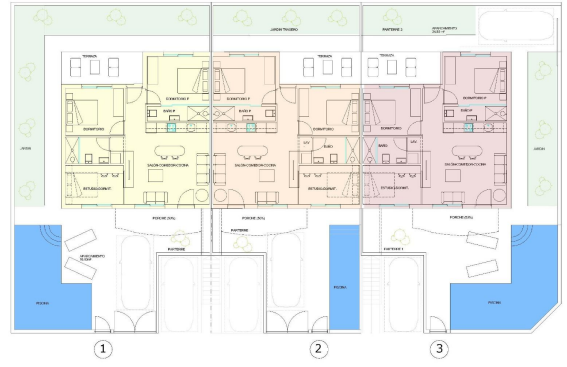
JARDIN TRASERO

PARTERRE 2

APARCAMIENTO DUES 10

TERRAZA

TERRAZA

TERRAZA

DORMITORIO P.

DORMITORIO P.

DORMITORIO P.

BAÑO P.

BAÑO P.

BAÑO P.

DORMITORIO

DORMITORIO

DORMITORIO

BAÑO

BAÑO

JARDIN

JARDIN

SALON COMEDOR COCINA

SALON COMEDOR COCINA

SALON COMEDOR COCINA

ESTUDIO/DORMIT.

ESTUDIO/DORMIT.

ESTUDIO/DORMIT.

PORCHE (50%)

PORCHE (50%)

PORCHE (50%)

PARTERRE

PARTERRE

PARTERRE 1

APARCAMIENTO

PISCINA

PISCINA

PISCINA

1

2

3